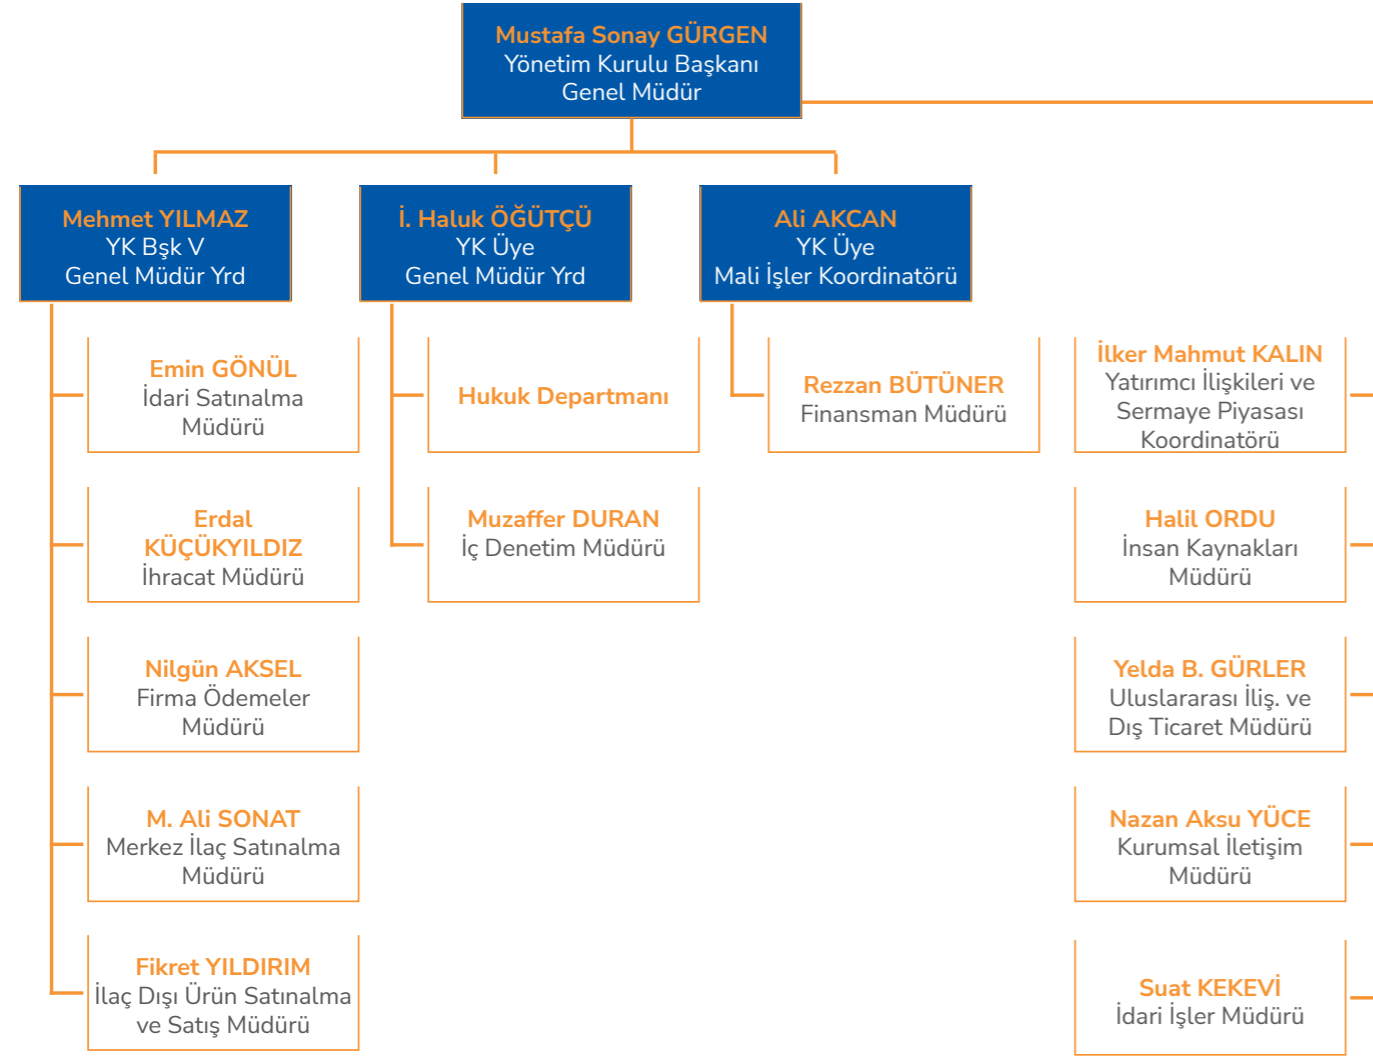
Mustafa Sonay GÜRGEN
Yönetim Kurulu Başkanı
Genel Müdür

Mehmet YILMAZ
YK Bşk V
Genel Müdür Yrd

İ. Haluk ÖĞÜTÇÜ
YK Üye
Genel Müdür Yrd

Ali AKCAN
YK Üye
Mali İşler Koordinatörü

Emin GÖNÜL
İdari Satınalma Müdürü

Hukuk Departmanı

Rezzan BÜTÜNER
Finansman Müdürü

İlker Mahmut KALIN
Yatırımcı İlişkileri ve Sermaye Piyasası Koordinatörü

Erdal KÜÇÜKYILDIZ
İhracat Müdürü

Muzaffer DURAN
İç Denetim Müdürü

Halil ORDU
İnsan Kaynakları Müdürü

Nilgün AKSEL
Firma Ödemeler Müdürü

Yelda B. GÜRLER
Uluslararası İliş. ve Dış Ticaret Müdürü

M. Ali SONAT
Merkez İlaç Satınalma Müdürü

Nazan Aksu YÜCE
Kurumsal İletişim Müdürü

Fikret YILDIRIM
İlaç Dışı Ürün Satınalma ve Satış Müdürü

Suat KEKEVİ
İdari İşler Müdürü